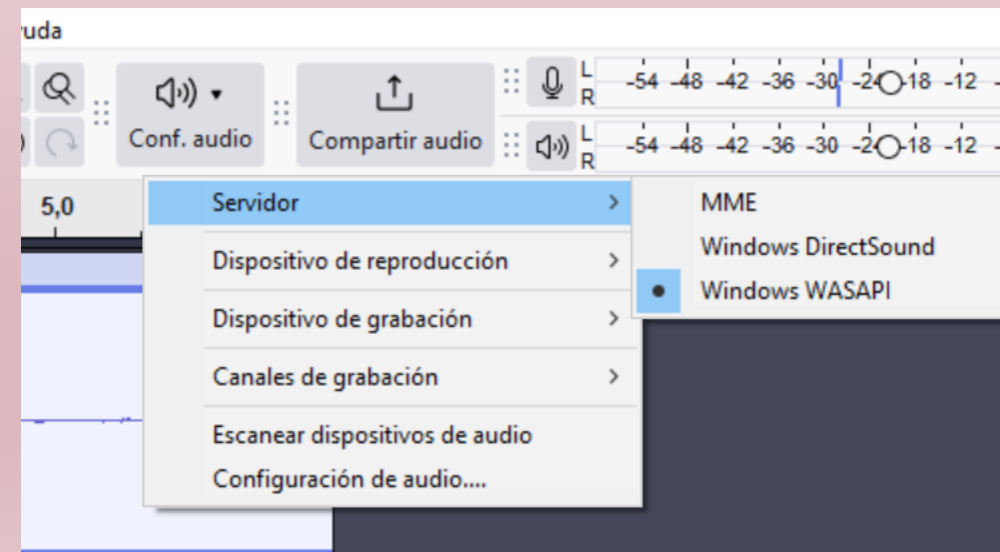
yuda

Conf. audio

Compartir audio

L R -54 -48 -42 -36 -30 -2 18 -12

L R -54 -48 -42 -36 -30 -2 18 -12

5,0

Servidor >

Dispositivo de reproducción >

Dispositivo de grabación >

Canales de grabación >

Escanear dispositivos de audio

Configuración de audio....

MME

Windows DirectSound

• Windows WASAPI